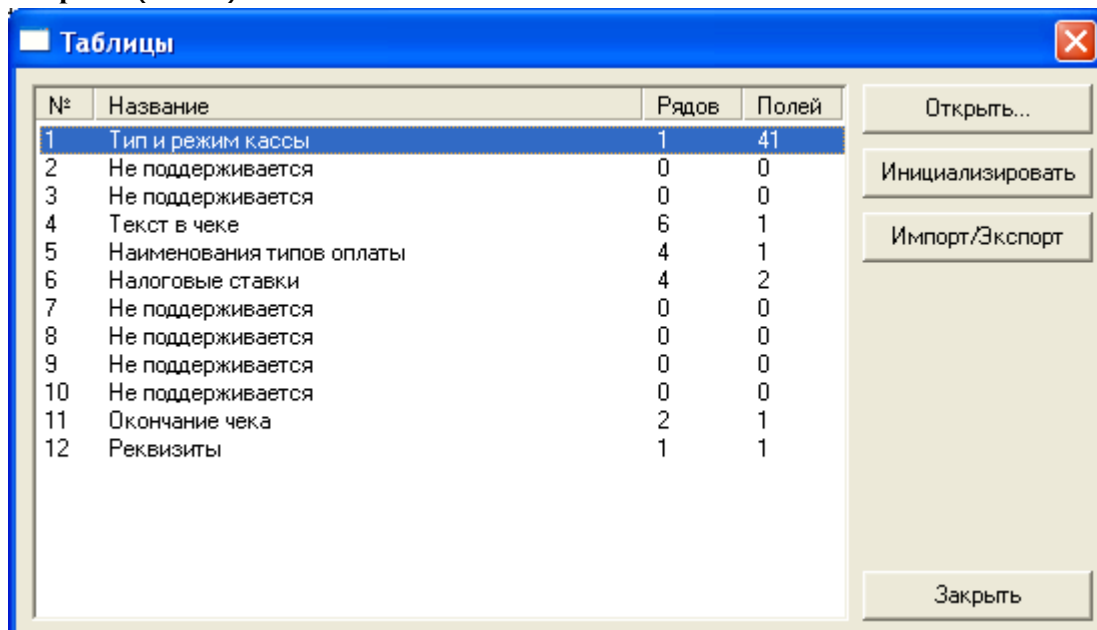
Таблицы

| № | Название | Рядов | Полей |
|---|---|---|---|
| 1 | Тип и режим кассы | 1 | 41 |
| 2 | Не поддерживается | 0 | 0 |
| 3 | Не поддерживается | 0 | 0 |
| 4 | Текст в чеке | 6 | 1 |
| 5 | Наименования типов оплаты | 4 | 1 |
| 6 | Налоговые ставки | 4 | 2 |
| 7 | Не поддерживается | 0 | 0 |
| 8 | Не поддерживается | 0 | 0 |
| 9 | Не поддерживается | 0 | 0 |
| 10 | Не поддерживается | 0 | 0 |
| 11 | Окончание чека | 2 | 1 |
| 12 | Реквизиты | 1 | 1 |

Открыть...

Инициализировать

Импорт/Экспорт

Закрыть